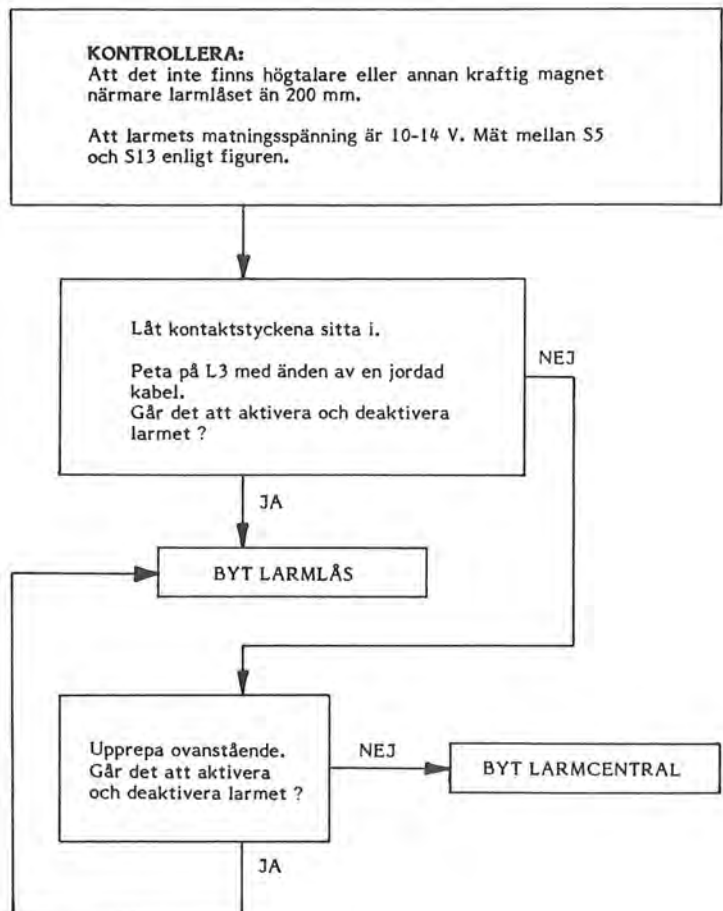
KONTROLLERA:
Att det inte finns högtalare eller annan kraftig magnet närmare larmlåset än 200 mm.

Att larmets matningsspänning är 10-14 V. Mät mellan S5 och S13 enligt figuren.

Låt kontaktstyckena sitta i.

Peta på L3 med änden av en jordad kabel.
Går det att aktivera och deaktivera larmet ?

NEJ

JA

BYT LARMLÅS

Upprepa ovanstående.
Går det att aktivera och deaktivera larmet ?

NEJ

BYT LARMCENTRAL

JA